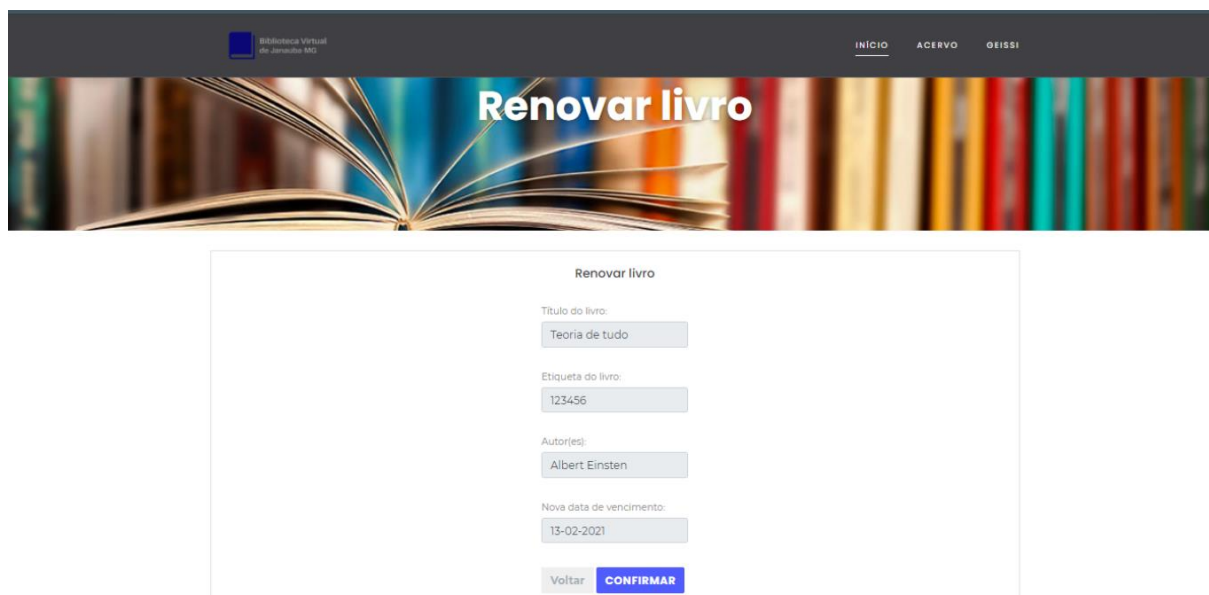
Biblioteca Virtual de Janaúba MG

INÍCIO ACERVO GEISSI

Renovar livro

Renovar livro

Título do livro:

Teoria de tudo

Etiqueta do livro:

123456

Autor(es):

Albert Einsten

Nova data de vencimento:

13-02-2021

Voltar CONFIRMAR